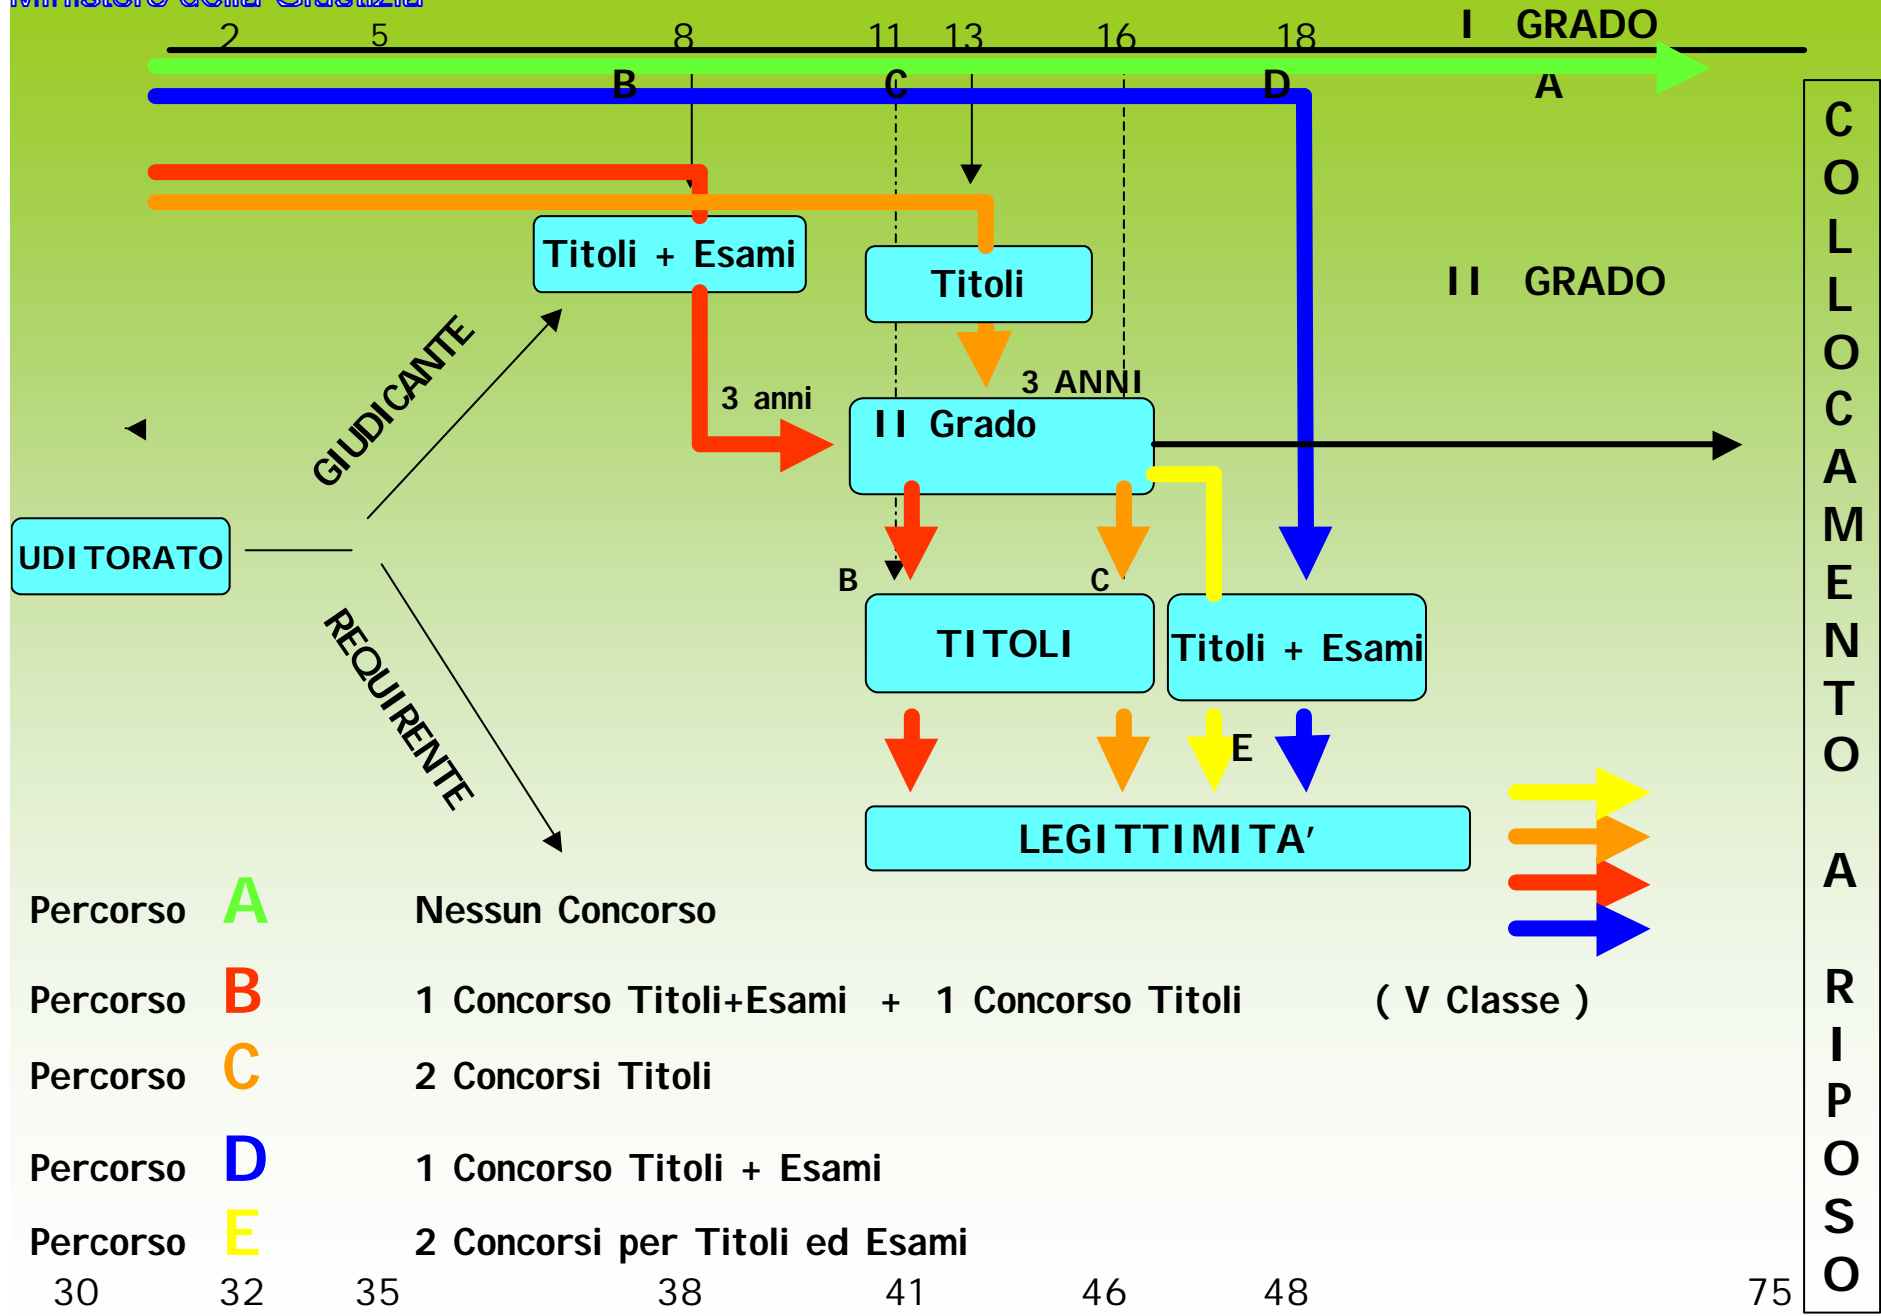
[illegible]

2 5 8 11 13 16 18 I GRADO

B C D A

Titoli + Esami

Titoli

II GRADO

3 anni

3 ANNI

II Grado

GIUDICANTE

UDITORATO

REQUIRENTE

B C

TITOLI

Titoli + Esami

E

LEGITTIMITA'

COLLOCAMENTO A RIPOSO

Percorso A Nessun Concorso

Percorso B 1 Concorso Titoli+Esami + 1 Concorso Titoli ( V Classe )

Percorso C 2 Concorsi Titoli

Percorso D 1 Concorso Titoli + Esami

Percorso E 2 Concorsi per Titoli ed Esami

30 32 35 38 41 46 48 75